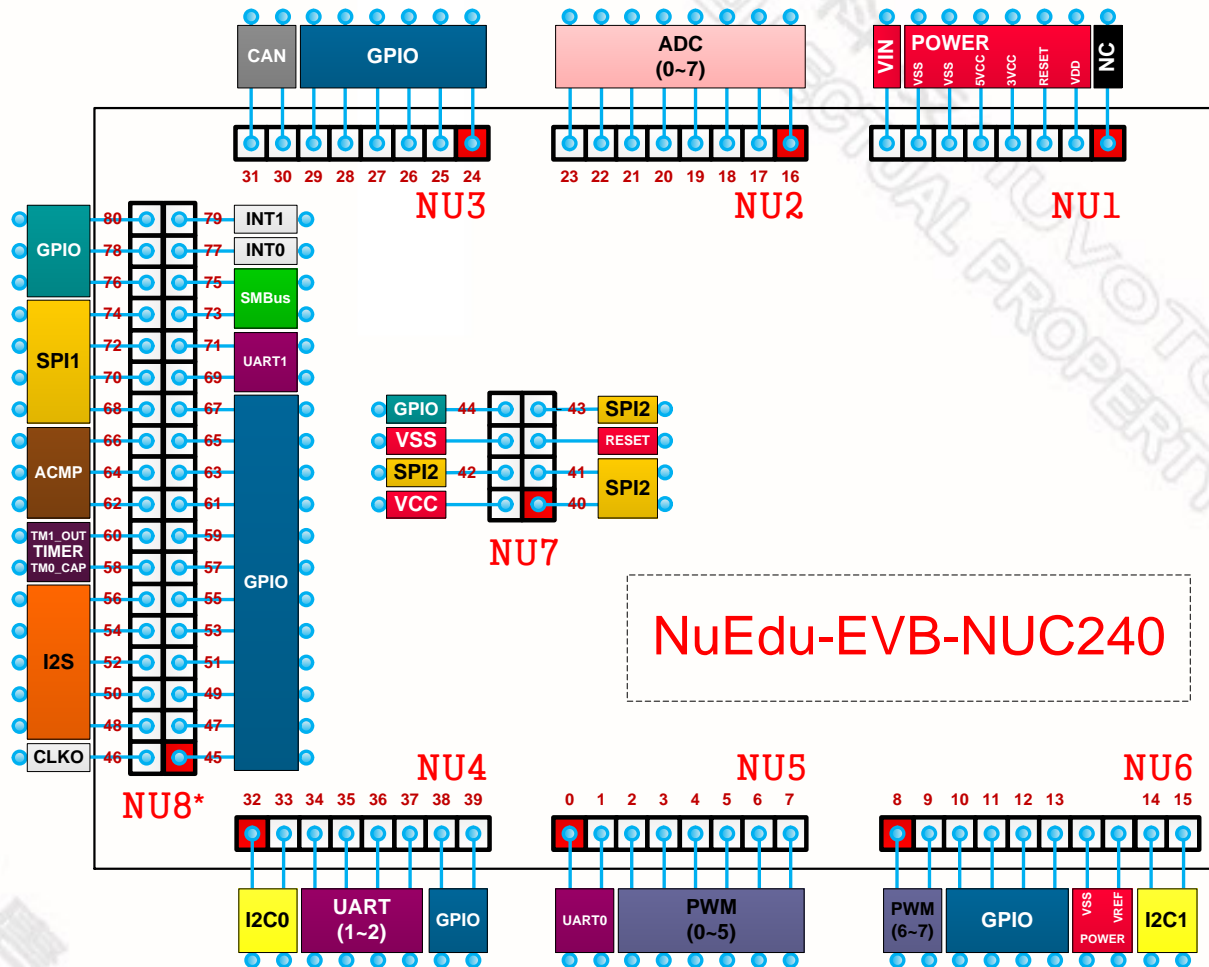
CAN
GPIO
31 30 29 28 27 26 25 24
NU3

ADC
(0~7)
23 22 21 20 19 18 17 16
NU2

VIN
POWER
VSS VSS 5VCC 3VCC RESET VDD
NC
NU1

GPIO
80 79 INT1
78 77 INT0
76 75 SMBus
SPI1
74 73
72 71 UART1
70 69
68 67
ACMP
66 65
64 63
62 61
TM1_OUT
TIMER
TM0_CAP
60 59
58 57
GPIO
I2S
56 55
54 53
52 51
50 49
48 47
CLKO
46 45
NU8*

GPIO 44 43 SPI2
VSS RESET
SPI2 42 41 SPI2
VCC 40
NU7

NuEdu-EVB-NUC240

NU4
32 33 34 35 36 37 38 39
I2C0
UART
(1~2)
GPIO

NU5
0 1 2 3 4 5 6 7
UART0
PWM
(0~5)

NU6
8 9 10 11 12 13 14 15
PWM
(6~7)
GPIO
VSS VREF
POWER
I2C1